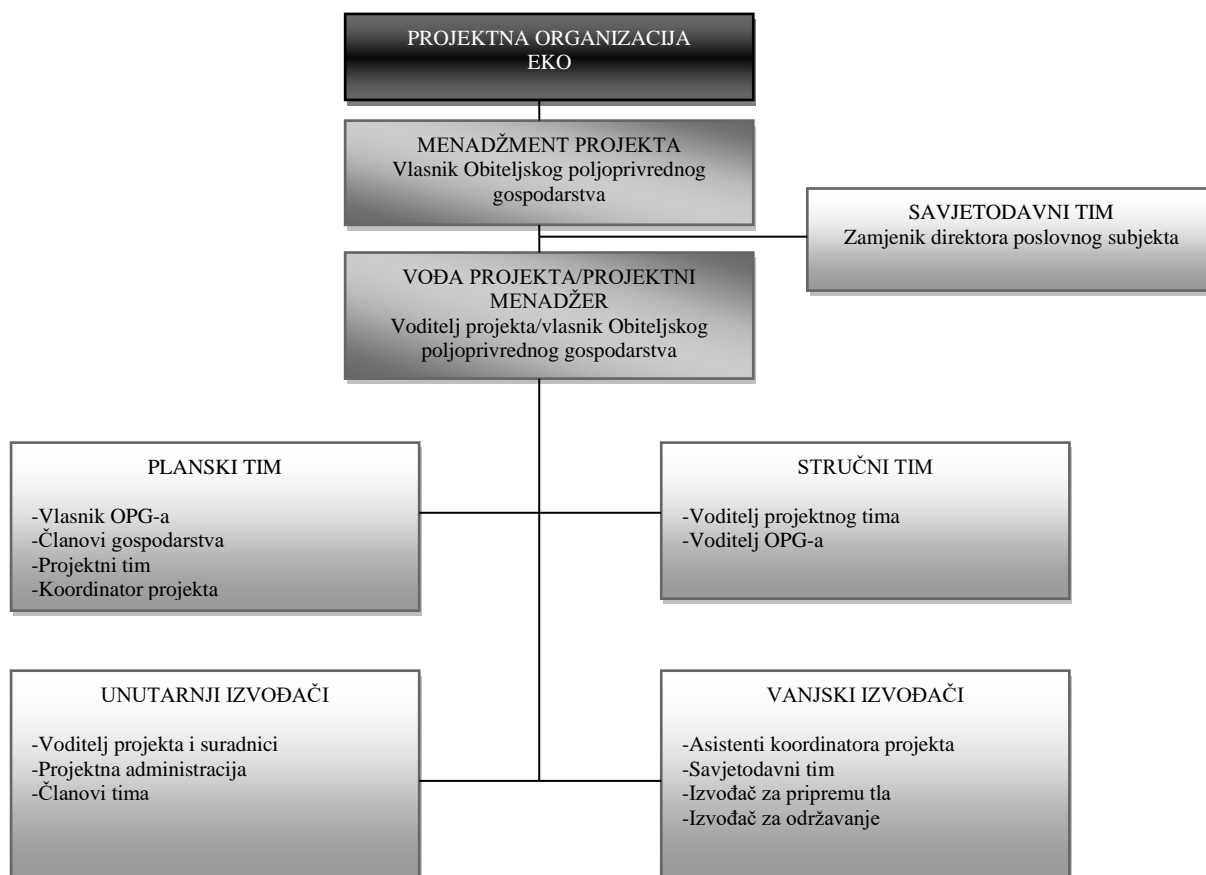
PROJEKTNA ORGANIZACIJA
EKO

MENADŽMENT PROJEKTA
Vlasnik Obiteljskog poljoprivrednog gospodarstva

SAVJETODAVNI TIM
Zamjenik direktora poslovnog subjekta

VOĐA PROJEKTA/PROJEKTNI MENADŽER
Voditelj projekta/vlasnik Obiteljskog poljoprivrednog gospodarstva

PLANSKI TIM

-Vlasnik OPG-a
-Članovi gospodarstva
-Projektni tim
-Koordinator projekta

STRUČNI TIM

-Voditelj projektnog tima
-Voditelj OPG-a

UNUTARNJI IZVOĐAČI

-Voditelj projekta i suradnici
-Projektna administracija
-Članovi tima

VANJSKI IZVOĐAČI

-Asistenti koordinatora projekta
-Savjetodavni tim
-Izvođač za pripremu tla
-Izvođač za održavanje